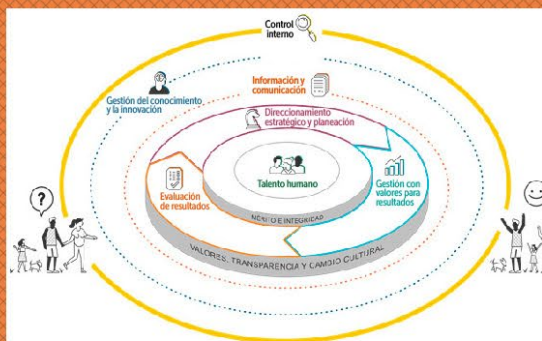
Control interno

Información y comunicación

Gestión del conocimiento y la innovación

Direccionamiento estratégico y planeación

Talento humano

Evaluación de resultados

Gestión con valores para resultados

MÉRITO E INTEGRIDAD

VALORES, TRANSPARENCIA Y CAMBIO CULTURAL